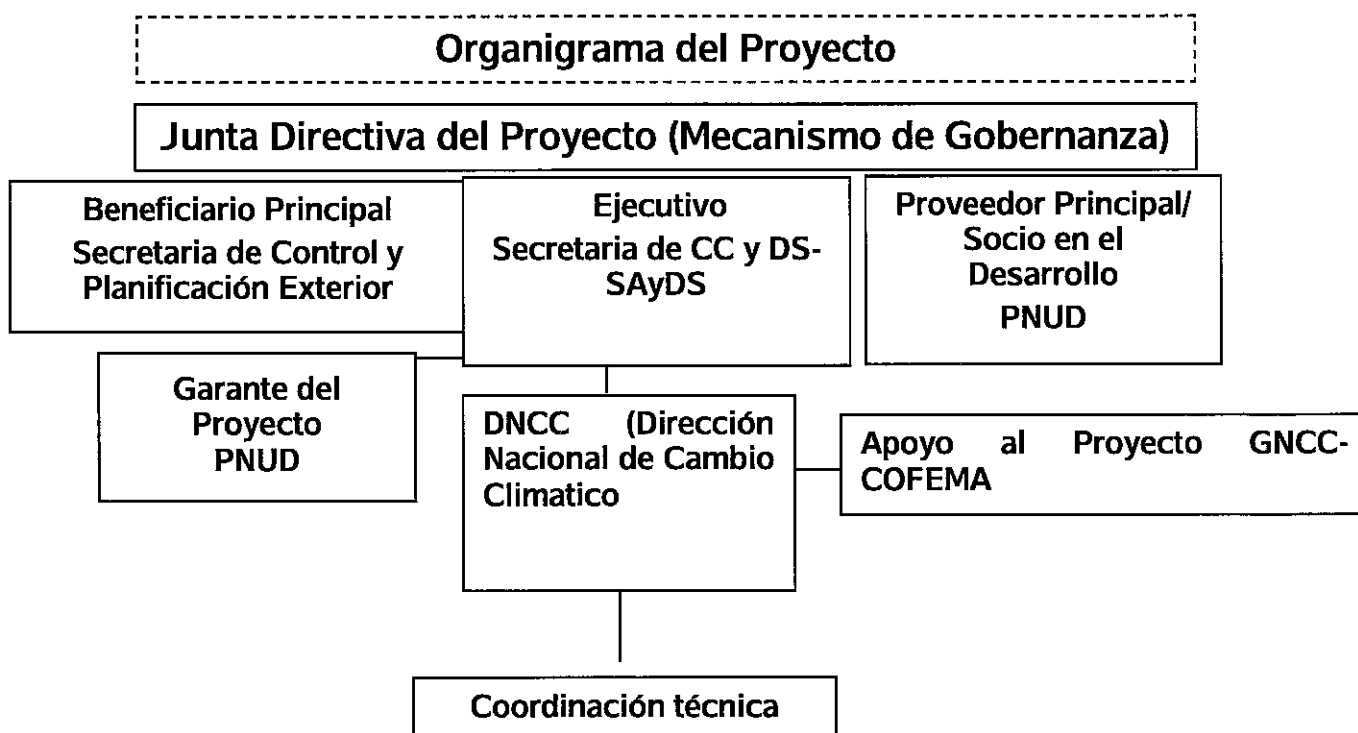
Organigrama del Proyecto

Junta Directiva del Proyecto (Mecanismo de Gobernanza)

Beneficiario Principal
Secretaria de Control y Planificación Exterior

Ejecutivo
Secretaria de CC y DS-SAyDS

Proveedor Principal/ Socio en el Desarrollo
PNUD

Garante del Proyecto
PNUD

DNCC (Dirección Nacional de Cambio Climatico

Apoyo al Proyecto GNCC-COFEMA

Coordinación técnica